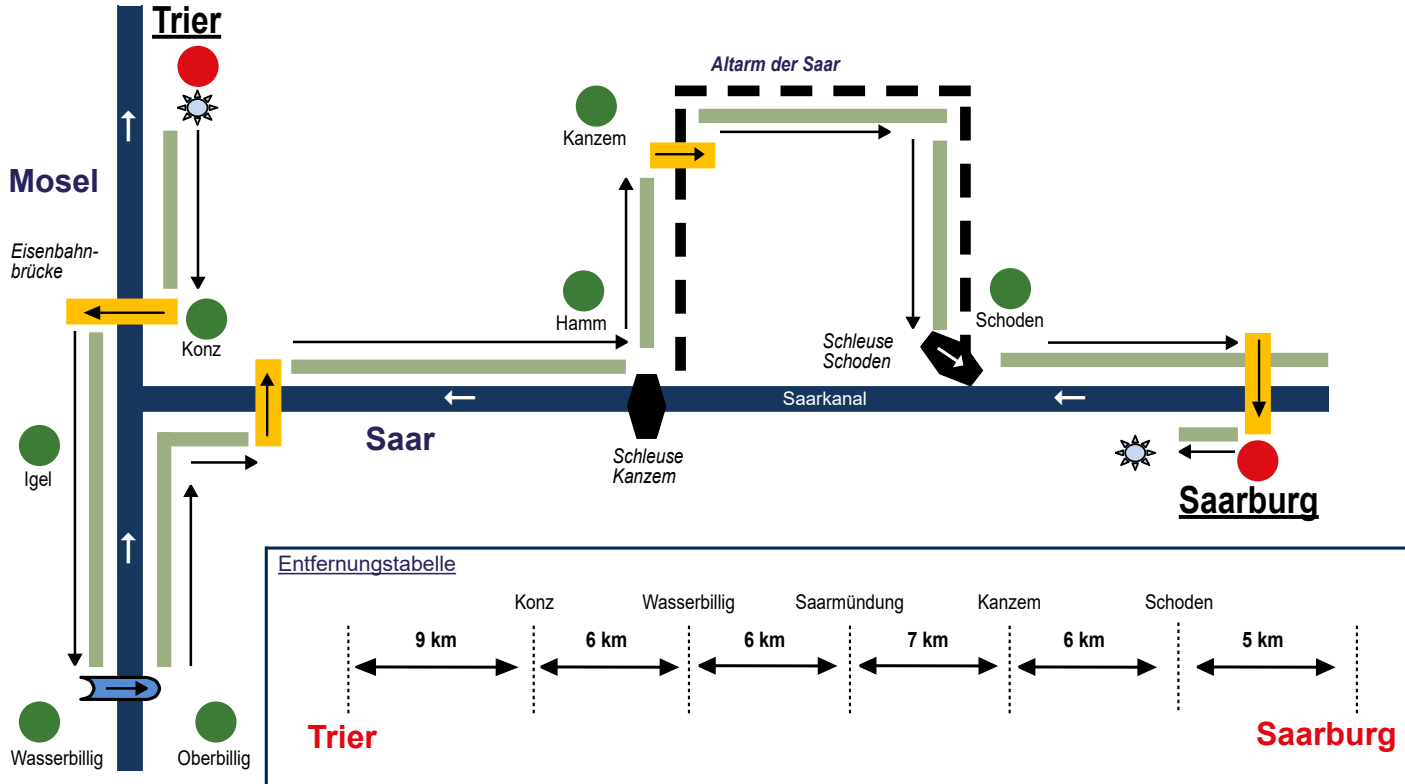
Trier

Mosel

Eisenbahnbrücke

Konz

Igel

Wasserbillig

Oberbillig

Saar

Altarm der Saar

Kanzem

Hamm

Schleuse Kanzem

Saarkanal

Schleuse Schoden

Schoden

Saarburg

Entfernungstabelle

| Trier | Konz | Wasserbillig | Saarmündung | Kanzem | Schoden | Saarburg |
|---|---|---|---|---|---|---|
| 9 km | 6 km | 6 km | 7 km | 6 km | 5 km | |

Trier

Saarburg